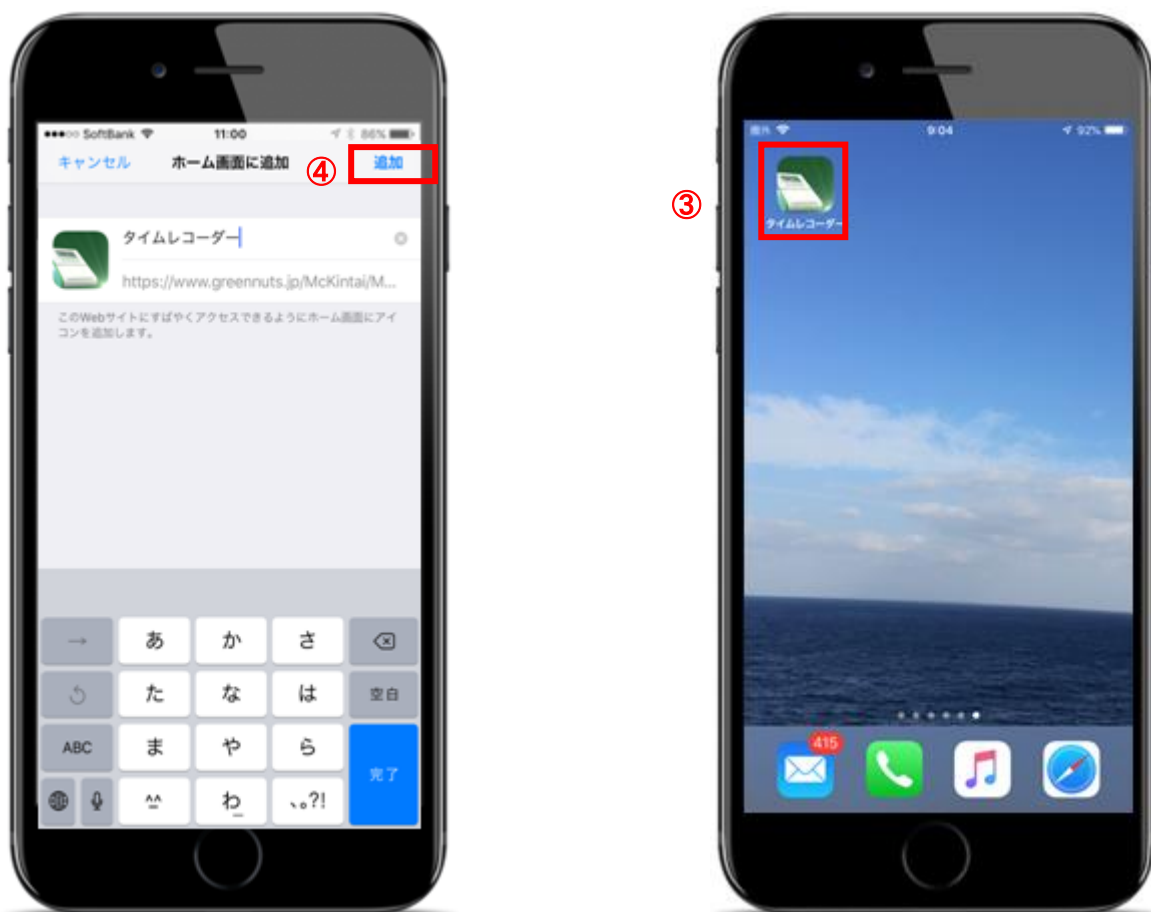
●●●○○ SoftBank 11:00 86%

キャンセル ホーム画面に追加 ④ 追加

タイムレコーダー

https://www.greennuts.jp/McKintai/M...

このWebサイトにすばやくアクセスできるようにホーム画面にアイコンを追加します。

→ あ か さ
た な は 空白
ABC ま や ら 完了
^^ わ 、。?!

③

圏外 9:04 92%

タイムレコーダー

415